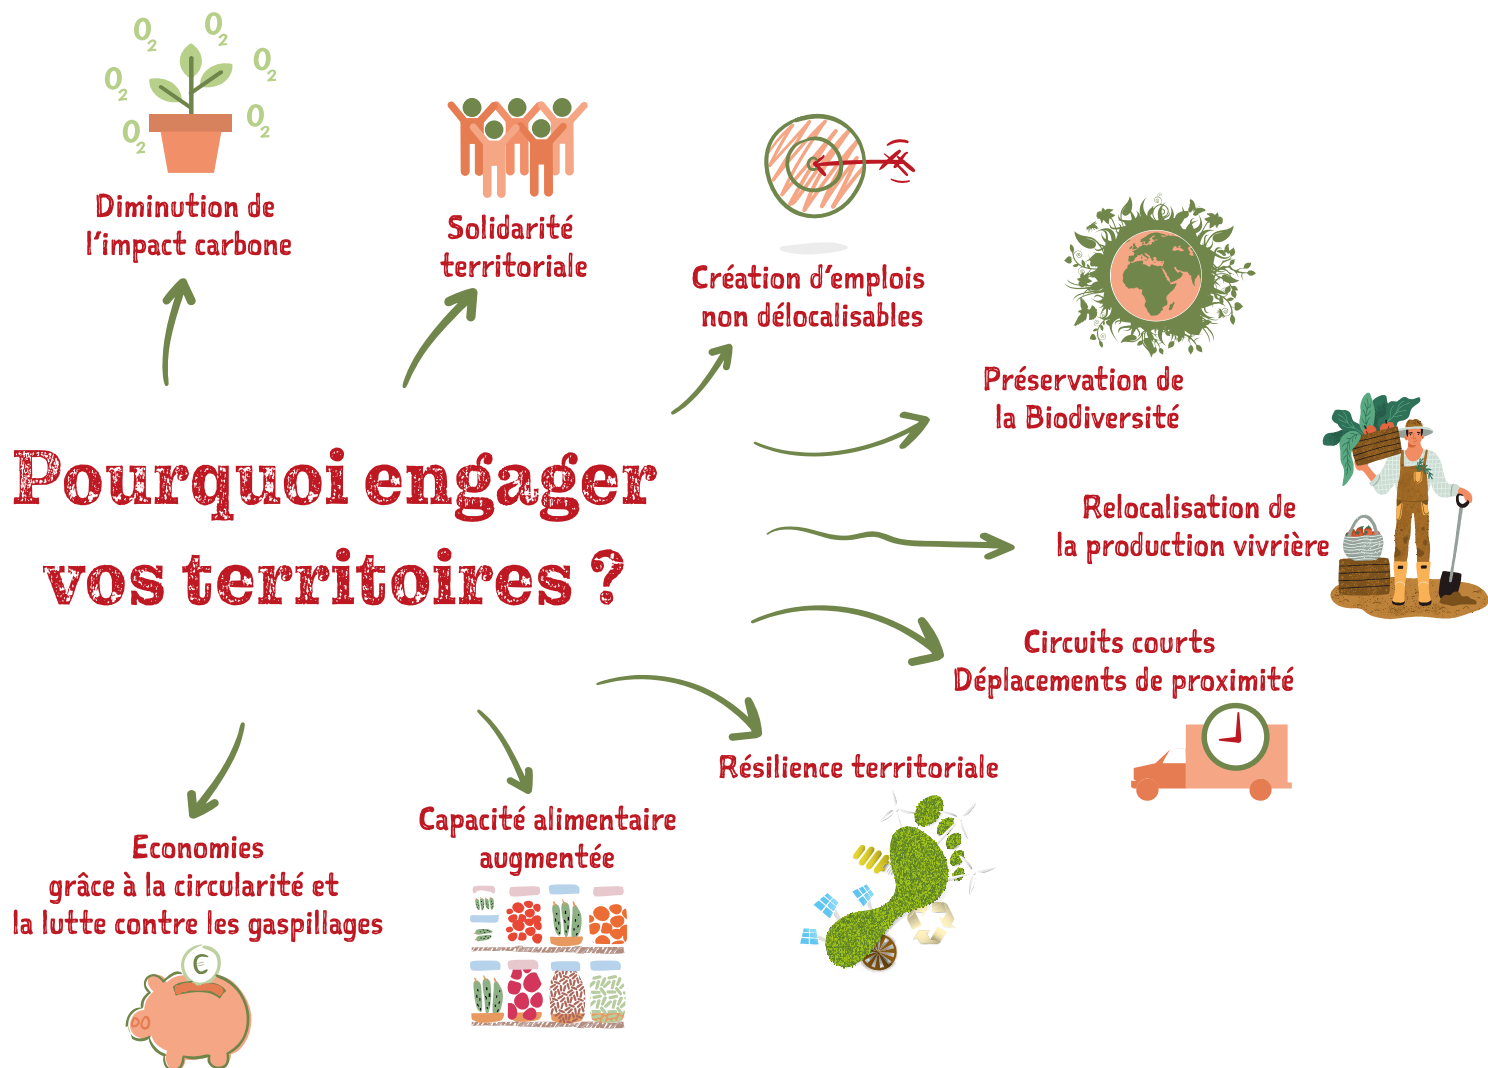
Pourquoi engager vos territoires ?

$O_2$ $O_2$ $O_2$ $O_2$ $O_2$ $O_2$

Diminution de l'impact carbone

Solidarité territoriale

Création d'emplois non délocalisables

Préservation de la Biodiversité

Relocalisation de la production vivrière

Circuits courts
Déplacements de proximité

Résilience territoriale

Capacité alimentaire augmentée

Economies grâce à la circularité et la lutte contre les gaspillages

€